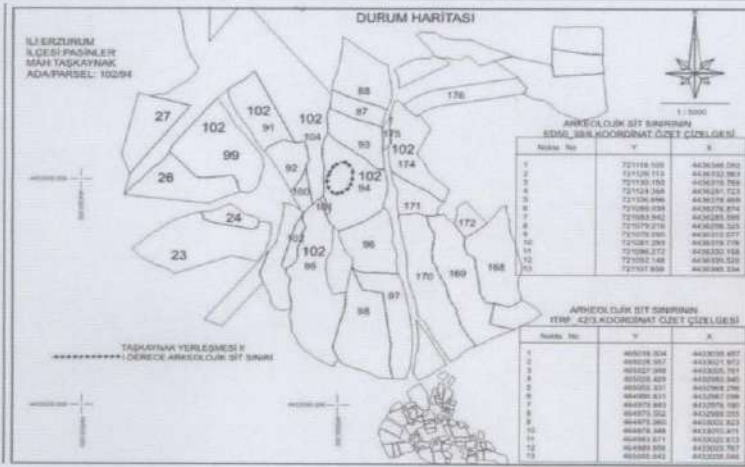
DURUM HARİTASI

İLİ ERZURUM
İLÇESİ PASİNLER
MAH TAŞKAYNAK
ADA/PARSEL: 102/94

27
102
99
26
24
23
102
91
102
104
92
100
101
102
102
95
88
87
93
102
94
175
102
174
171
96
97
98
170
169
172
168
176

1 / 5000

ARKEOLOJİK SİT SINIRININ
ED50_3DILKOORDİNAT ÖZET ÇİZELGESİ

| Nokta No | Y | X |
|---|---|---|
| 1 | 721116.100 | 4436346.062 |
| 2 | 721126.113 | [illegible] |
| 3 | 721130.150 | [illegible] |
| 4 | 721124.368 | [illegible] |
| 5 | 721106.696 | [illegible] |
| 6 | 721085.838 | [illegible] |
| 7 | 721083.942 | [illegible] |
| 8 | 721079.216 | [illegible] |
| 9 | 721080.410 | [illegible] |
| 10 | 721081.293 | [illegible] |
| 11 | 721086.272 | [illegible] |
| 12 | 721092.148 | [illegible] |
| 13 | 721107.938 | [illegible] |

ARKEOLOJİK SİT SINIRININ
ITRF_42/3 KOORDİNAT ÖZET ÇİZELGESİ

| Nokta No | Y | X |
|---|---|---|
| 1 | 465016.504 | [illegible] |
| 2 | 465026.557 | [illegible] |
| 3 | 465027.389 | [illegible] |
| 4 | 465025.420 | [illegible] |
| 5 | 465003.337 | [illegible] |
| 6 | 464990.631 | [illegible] |
| 7 | 464977.392 | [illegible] |
| 8 | 464975.352 | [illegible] |
| 9 | 464975.360 | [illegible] |
| 10 | 464978.448 | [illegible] |
| 11 | 464983.671 | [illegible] |
| 12 | 464989.588 | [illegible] |
| 13 | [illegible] | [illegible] |

TAŞKAYNAK YERLEŞMESİ II
I.DERECE ARKEOLOJİK SİT SINIRI